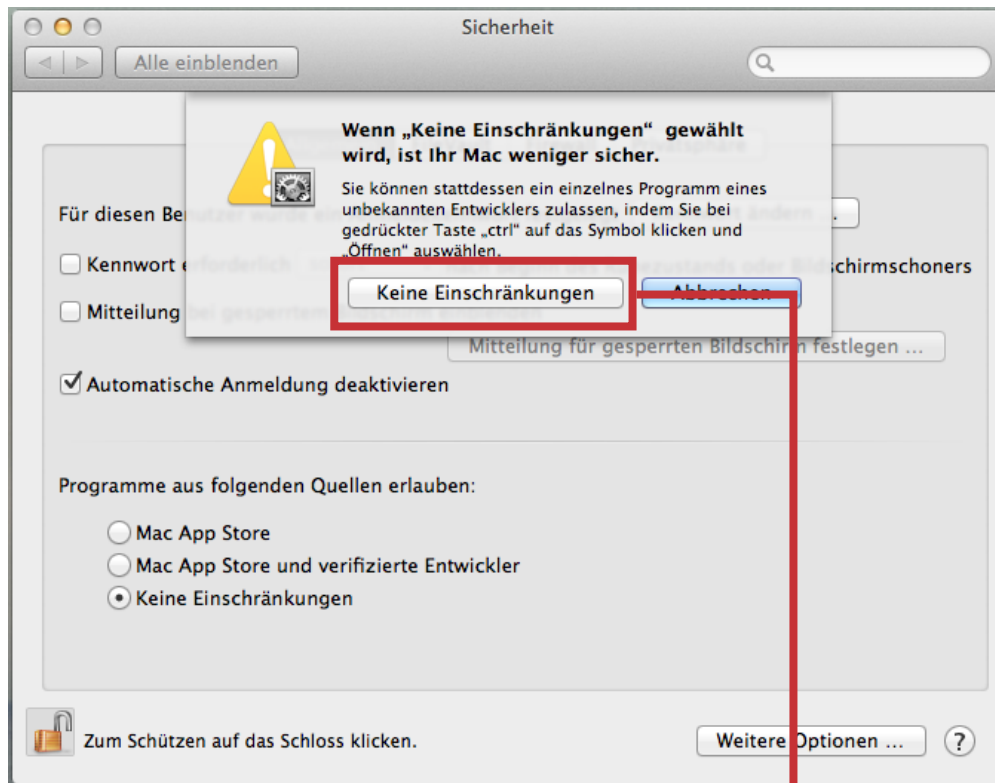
Sicherheit

Alle einblenden

Wenn „Keine Einschränkungen“ gewählt wird, ist Ihr Mac weniger sicher.

Sie können stattdessen ein einzelnes Programm eines unbekannten Entwicklers zulassen, indem Sie bei gedrückter Taste „ctrl“ auf das Symbol klicken und „Öffnen“ auswählen.

Keine Einschränkungen

Abbrechen

Für diesen Be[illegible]

Kennwort e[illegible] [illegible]chirmschoners

Mitteilung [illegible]

Mitteilung für gesperrten Bildschirm festlegen ...

Automatische Anmeldung deaktivieren

Programme aus folgenden Quellen erlauben:

Mac App Store

Mac App Store und verifizierte Entwickler

Keine Einschränkungen

Zum Schützen auf das Schloss klicken.

Weitere Optionen ...

?